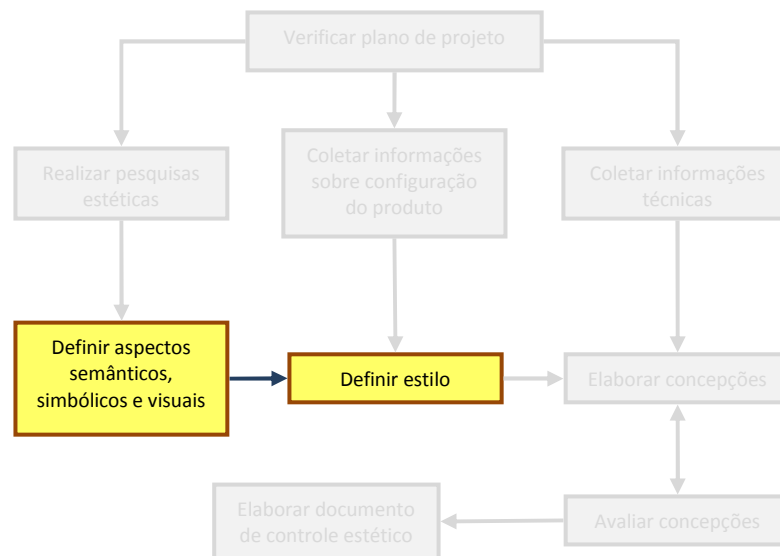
Verificar plano de projeto

Realizar pesquisas estéticas

Coletar informações sobre configuração do produto

Coletar informações técnicas

Definir aspectos semânticos, simbólicos e visuais

Definir estilo

Elaborar concepções

Elaborar documento de controle estético

Avaliar concepções